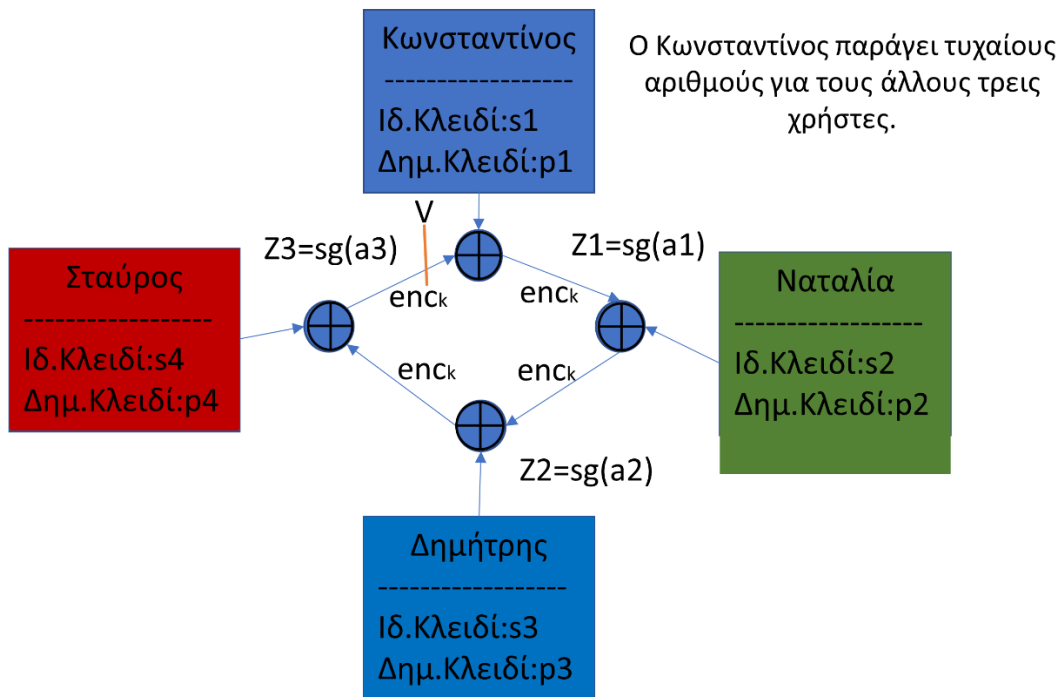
Κωνσταντίνος
------------------
Ιδ.Κλειδί:s1
Δημ.Κλειδί:p1

Ο Κωνσταντίνος παράγει τυχαίους αριθμούς για τους άλλους τρεις χρήστες.

V

Z3=sg(a3)

Z1=sg(a1)

Σταύρος
------------------
Ιδ.Κλειδί:s4
Δημ.Κλειδί:p4

$enc_k$

$enc_k$

Ναταλία
------------------
Ιδ.Κλειδί:s2
Δημ.Κλειδί:p2

$enc_k$

$enc_k$

Z2=sg(a2)

Δημήτρης
------------------
Ιδ.Κλειδί:s3
Δημ.Κλειδί:p3